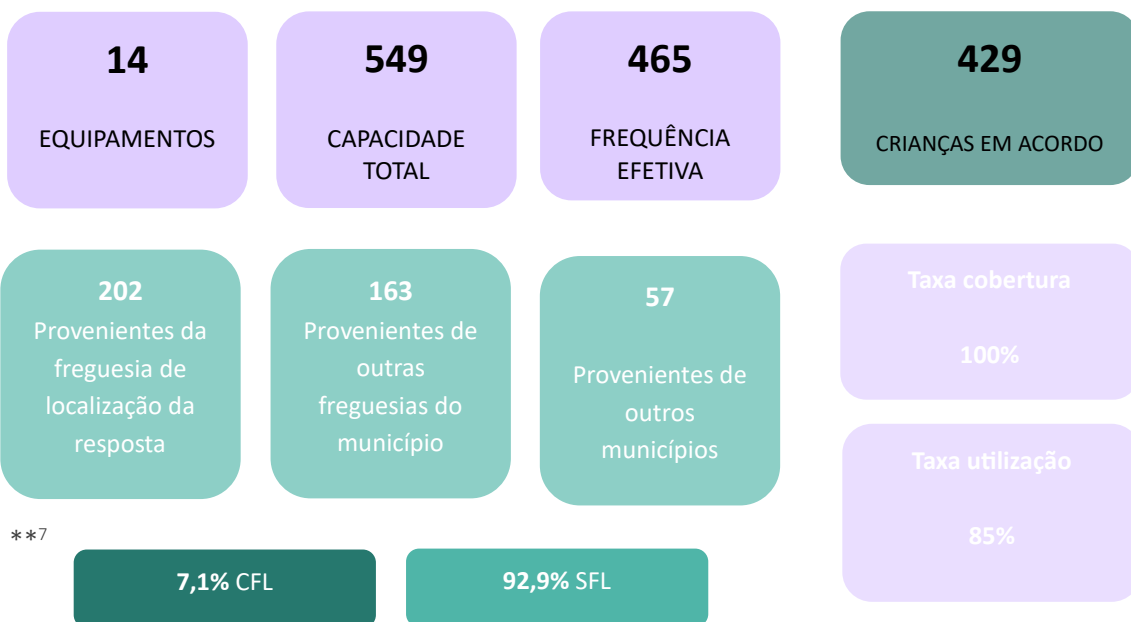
14

EQUIPAMENTOS

549

CAPACIDADE TOTAL

465

FREQUÊNCIA EFETIVA

429

CRIANÇAS EM ACORDO

202
Provenientes da freguesia de localização da resposta

163
Provenientes de outras freguesias do município

57

Provenientes de outros municípios

Taxa cobertura

100%

Taxa utilização

85%

**7

7,1% CFL

92,9% SFL